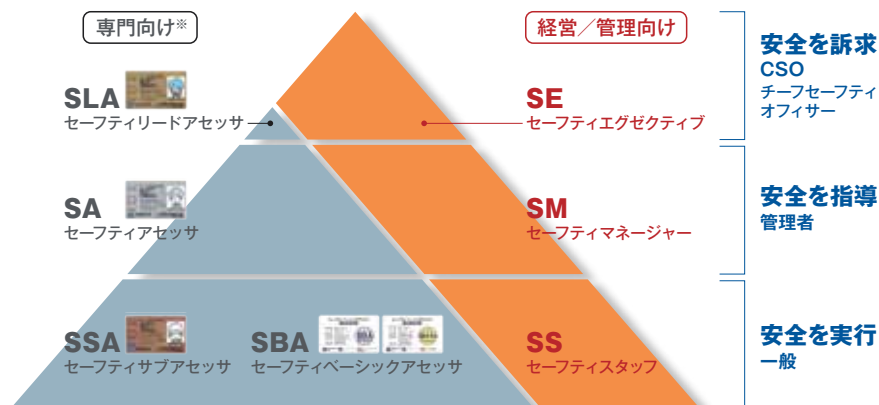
専門向け※

経営／管理向け

安全を訴求
CSO
チーフセーフティオフィサー

SLA
セーフティリードアセッサ

SE
セーフティエグゼクティブ

安全を指導
管理者

SA
セーフティアセッサ

SM
セーフティマネージャー

安全を実行
一般

SSA
セーフティサブアセッサ

SBA
セーフティベーシックアセッサ

SS
セーフティスタッフ